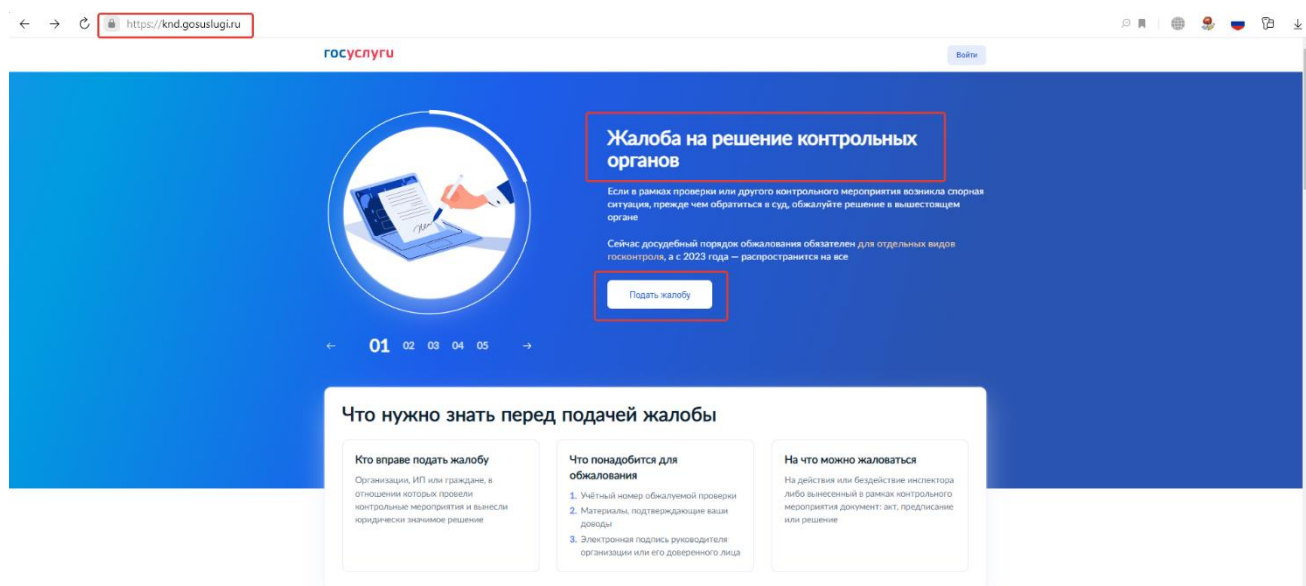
https://knd.gosuslugi.ru

госуслуги

Войти

Жалоба на решение контрольных органов

Если в рамках проверки или другого контрольного мероприятия возникла спорная ситуация, прежде чем обратиться в суд, обжалуйте решение в вышестоящем органе

Сейчас досудебный порядок обжалования обязателен для отдельных видов госконтроля, а с 2023 года — распространится на все

Подать жалобу

← 01 02 03 04 05 →

Что нужно знать перед подачей жалобы

Кто вправе подать жалобу

Организации, ИП или граждане, в отношении которых провели контрольные мероприятия и вынесли юридически значимое решение

Что понадобится для обжалования

1. Учётный номер обжалуемой проверки
2. Материалы, подтверждающие ваши доводы
3. Электронная подпись руководителя организации или его доверенного лица

На что можно жаловаться

На действия или бездействие инспектора либо вынесенный в рамках контрольного мероприятия документ: акт, предписание или решение